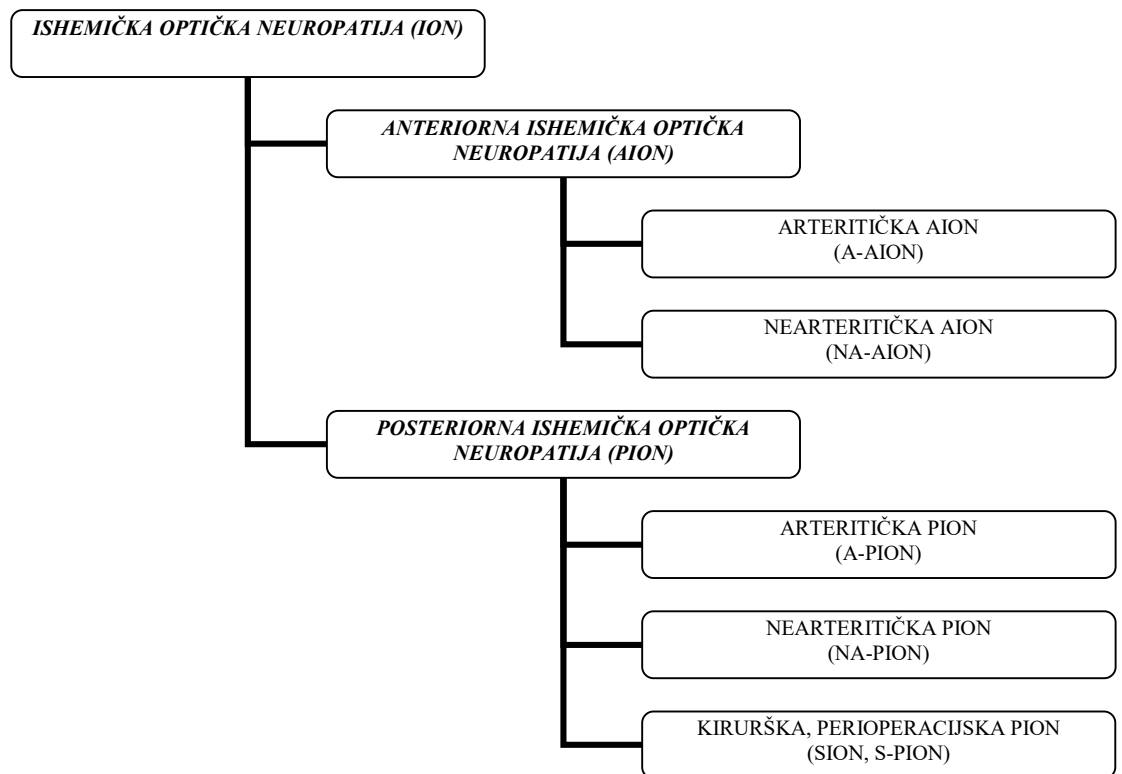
ISHEMIČKA OPTIČKA NEUROPATIJA (ION)

ANTERIORNA ISHEMIČKA OPTIČKA NEUROPATIJA (AION)

ARTERITIČKA AION (A-AION)

NEARTERITIČKA AION (NA-AION)

POSTERIORNA ISHEMIČKA OPTIČKA NEUROPATIJA (PION)

ARTERITIČKA PION (A-PION)

NEARTERITIČKA PION (NA-PION)

KIRURŠKA, PERIOPERACIJSKA PION (SION, S-PION)